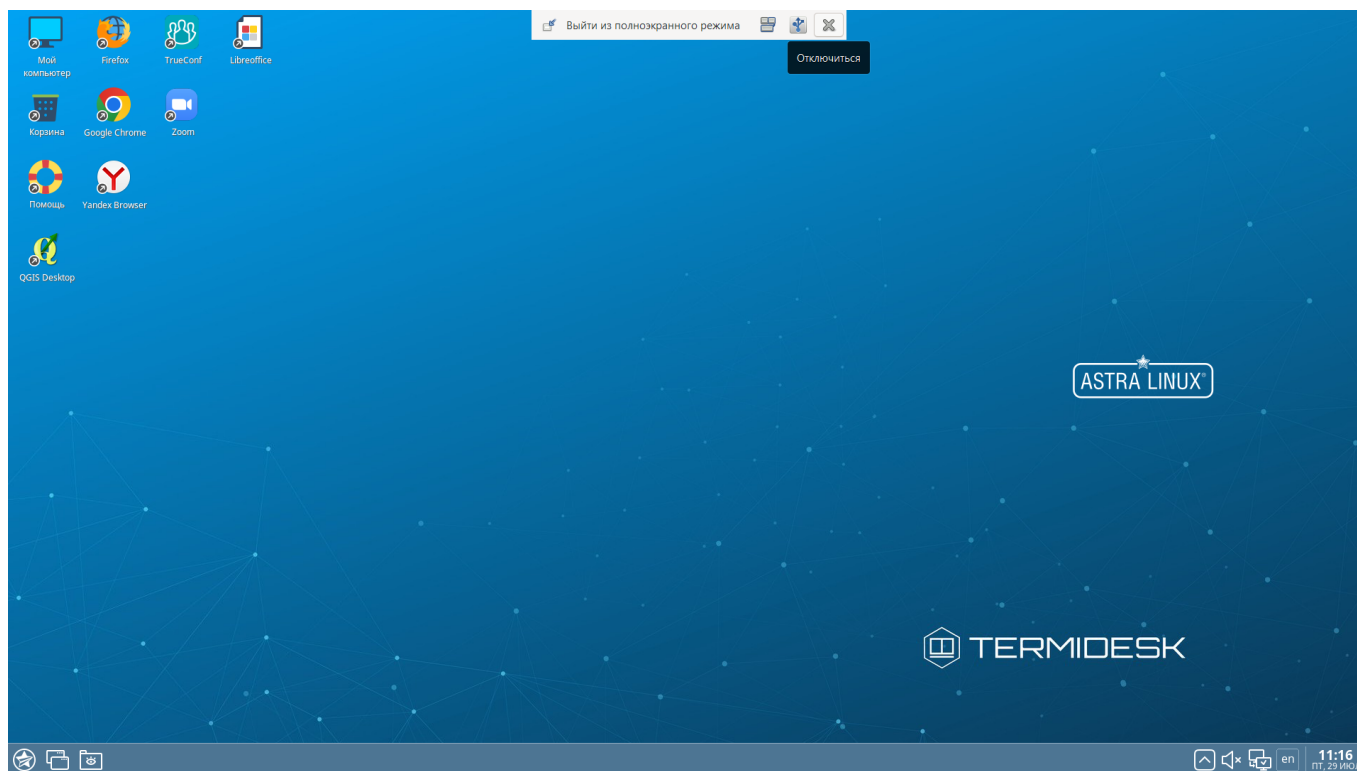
Выйти из полноэкранного режима

Отключиться

Мой компьютер

Firefox

TrueConf

Libreoffice

Корзина

Google Chrome

Zoom

Помощь

Yandex Browser

QGIS Desktop

ASTRA LINUX®

TERMIDESK

en

11:16
пт, 29 ию.